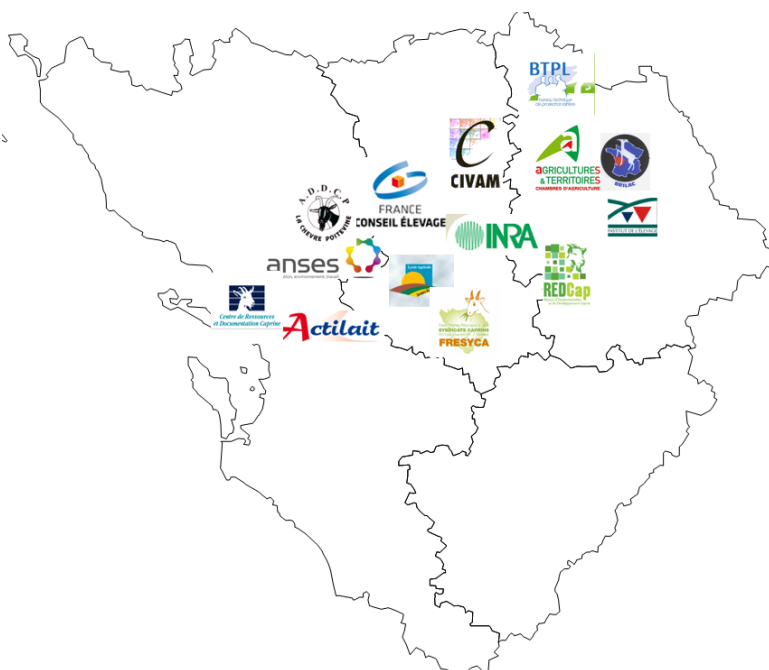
BTPL
Bureau technique de promotion laitière

CIVAM

AGRICULTURES & TERRITOIRES
CHAMBRES D'AGRICULTURE

BRILAC

FRANCE CONSEIL ÉLEVAGE

A.D.D.C.P
LA CHÈVRE POITEVINE

INSTITUT DE L'ÉLEVAGE

INRA

anses

REDCap

Centre de Ressources et Documentation Caprine

Actilait

SYNDICATS CAPRINS
FRESYCA